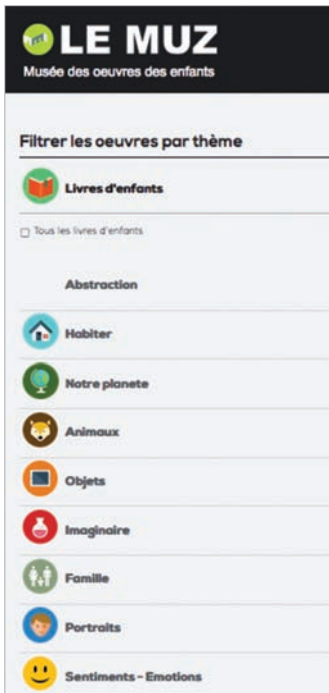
LE MUZ
Musée des oeuvres des enfants

Filtrer les oeuvres par thème

Livres d'enfants

Tous les livres d'enfants

Abstraction

Habiter

Notre planete

Animaux

Objets

Imaginaire

Famille

Portraits

Sentiments - Emotions